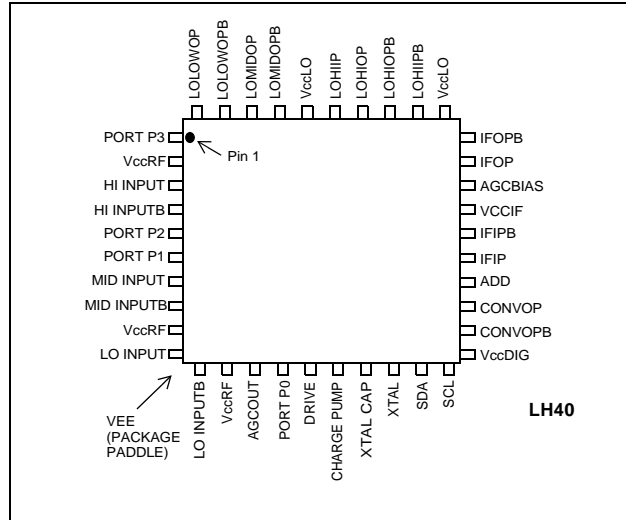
LOLOWOP
LOLOWOPB
LOMIDOP
LOMIDOPB
VccLO
LOHIIP
LOHIOP
LOHIOPB
LOHIIPB
VccLO

PORT P3
VccRF
HI INPUT
HI INPUTB
PORT P2
PORT P1
MID INPUT
MID INPUTB
VccRF
LO INPUT

Pin 1

IFOPB
IFOP
AGCBIAS
VCCIF
IFIPB
IFIP
ADD
CONVOP
CONVOPB
VccDIG

LO INPUTB
VccRF
AGCOUT
PORT P0
DRIVE
CHARGE PUMP
XTAL CAP
XTAL
SDA
SCL

VEE
(PACKAGE
PADDLE)

LH40